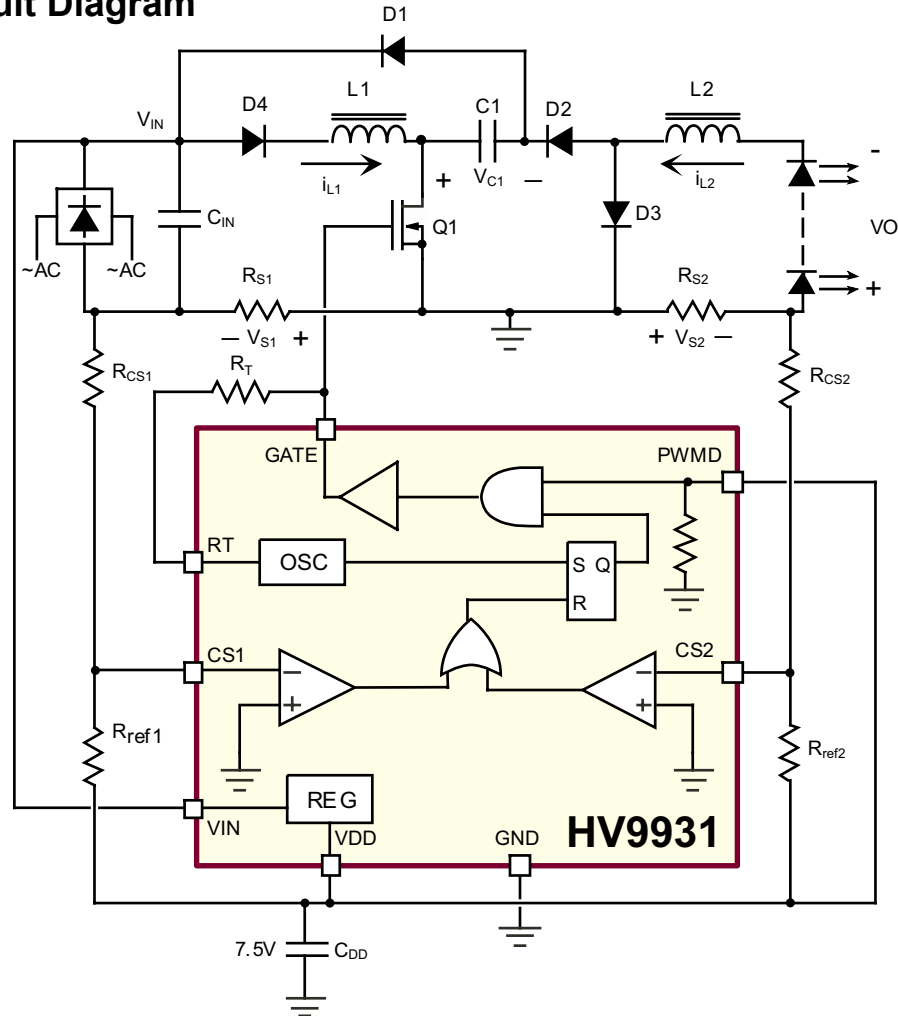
uit Diagram

D1

$V_{IN}$

D4

L1

C1

D2

L2

$i_{L1}$

+

$V_{C1}$

–

$i_{L2}$

-

$C_{IN}$

Q1

D3

VO

~AC

~AC

$R_{S1}$

$R_{S2}$

+

— $V_{S1}$ +

+ $V_{S2}$ —

$R_{CS1}$

$R_T$

$R_{CS2}$

GATE

PWMD

RT

OSC

S Q

R

CS1

CS2

–

+

–

+

$R_{ref1}$

$R_{ref2}$

REG

VIN

VDD

GND

HV9931

7.5V

$C_{DD}$